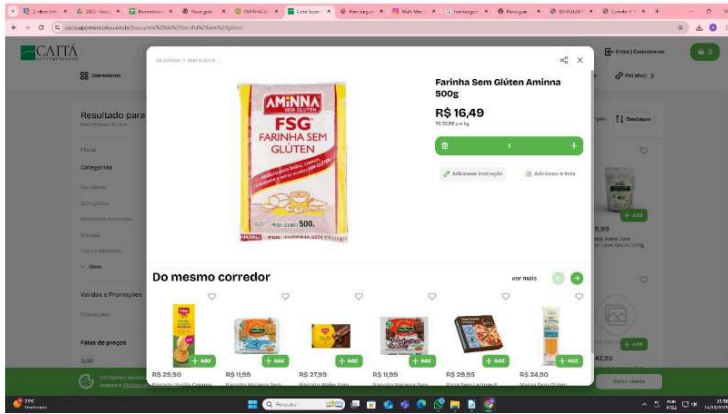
CAITÁ

Departamentos

Resultado para

Filtros

Categorias

Vendas e Promoções

Faixa de preços

Entrar | Cadastre-se

Pet shop

Destaque

+ Add

+ Add

Farinha Sem Glúten Aminna 500g

R$ 16,49

1

+

Adicionar instrução

Adicionar a lista

AMINNA
SEM GLÚTEN
FSG
FARINHA SEM GLÚTEN
500g

Do mesmo corredor

ver mais

+ Add

+ Add

+ Add

+ Add

+ Add

+ Add

R$ 29,90

R$ 11,99

R$ 27,99

R$ 11,99

R$ 29,95

R$ 24,90

Pesquisar